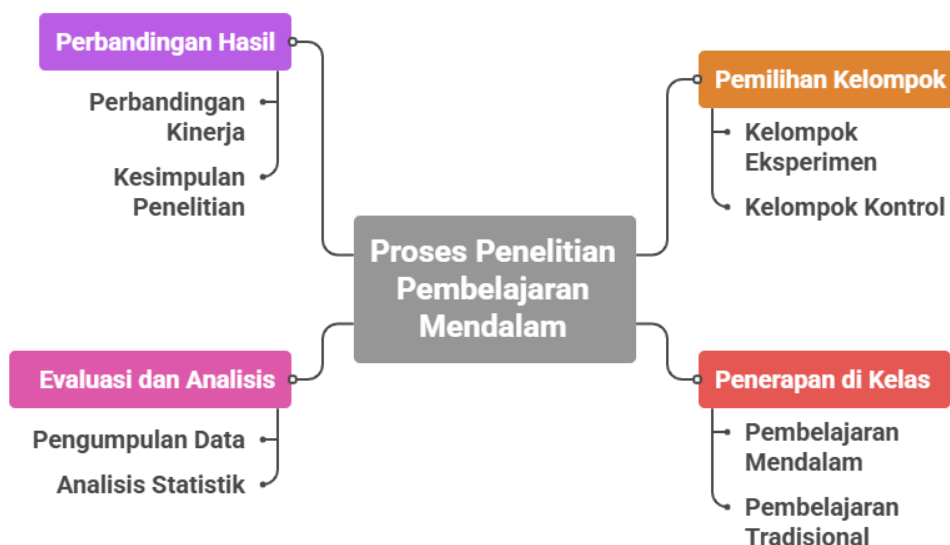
Perbandingan Hasil

Perbandingan Kinerja

Kesimpulan Penelitian

Pemilihan Kelompok

Kelompok Eksperimen

Kelompok Kontrol

Proses Penelitian Pembelajaran Mendalam

Evaluasi dan Analisis

Pengumpulan Data

Analisis Statistik

Penerapan di Kelas

Pembelajaran Mendalam

Pembelajaran Tradisional